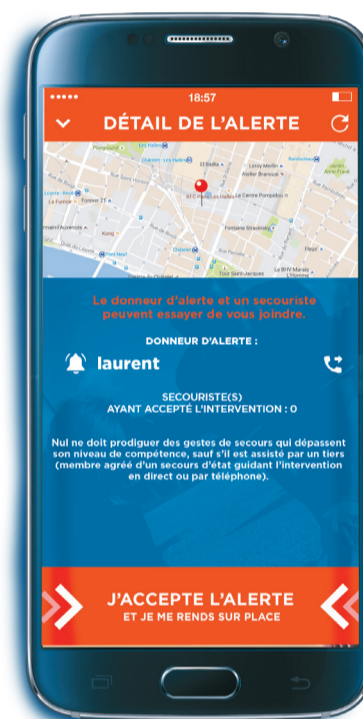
18:57

DÉTAIL DE L'ALERTE

Le donneur d'alerte et un secouriste peuvent essayer de vous joindre.

DONNEUR D'ALERTE :

laurent

SECOURISTE(S) AYANT ACCEPTÉ L'INTERVENTION : 0

Nul ne doit prodiguer des gestes de secours qui dépassent son niveau de compétence, sauf s'il est assisté par un tiers (membre agréé d'un secours d'état guidant l'intervention en direct ou par téléphone).

J'ACCEPTE L'ALERTE
ET JE ME RENDS SUR PLACE